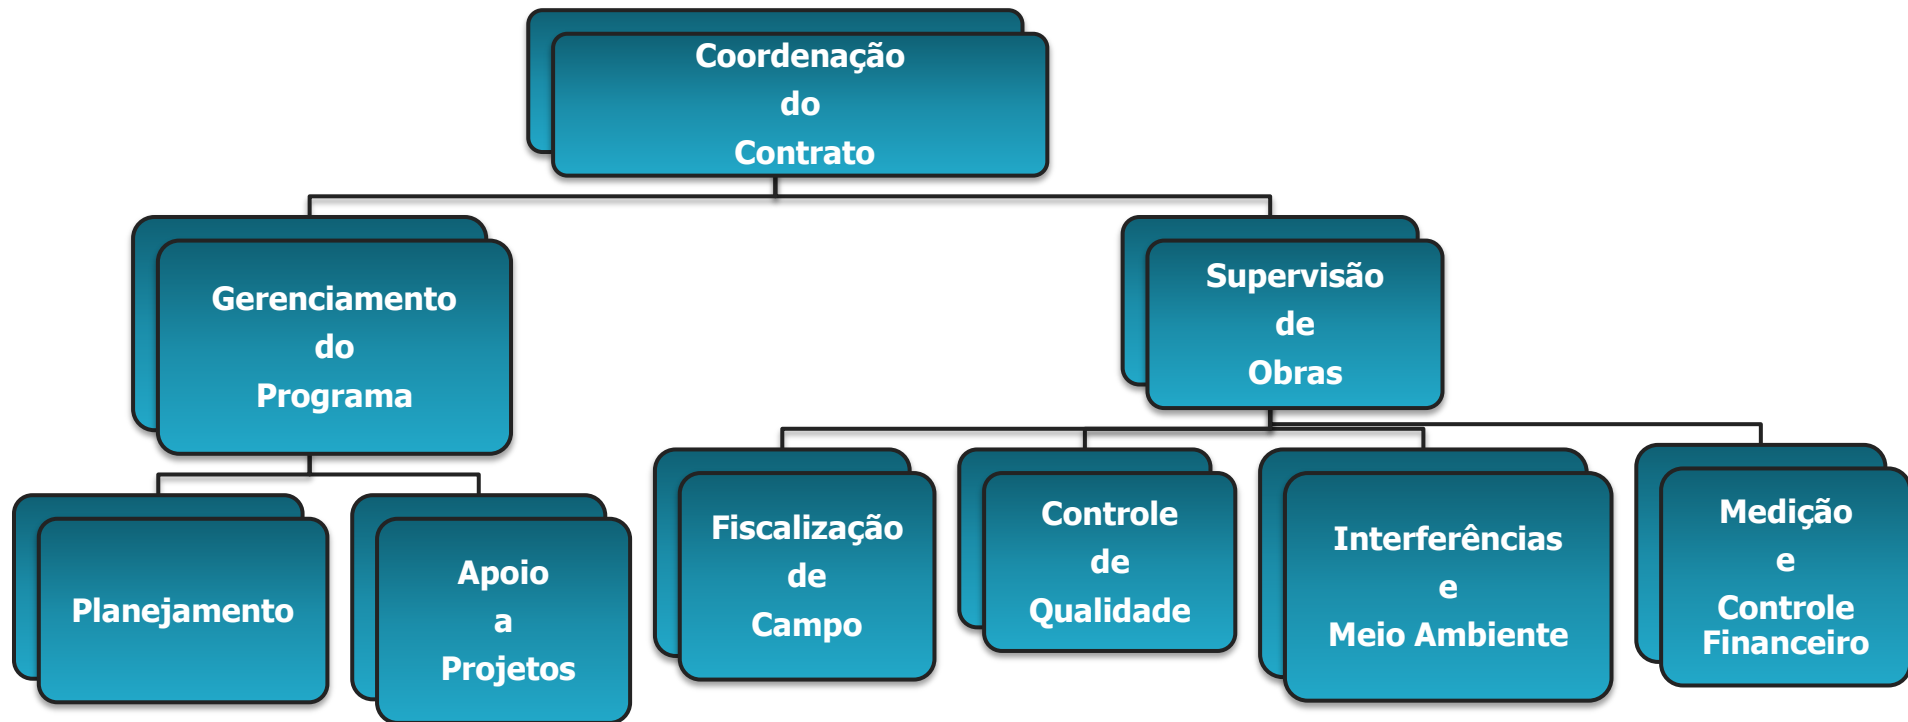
Coordenação do Contrato

Gerenciamento do Programa

Supervisão de Obras

Planejamento

Apoio a Projetos

Fiscalização de Campo

Controle de Qualidade

Interferências e Meio Ambiente

Medição e Controle Financeiro